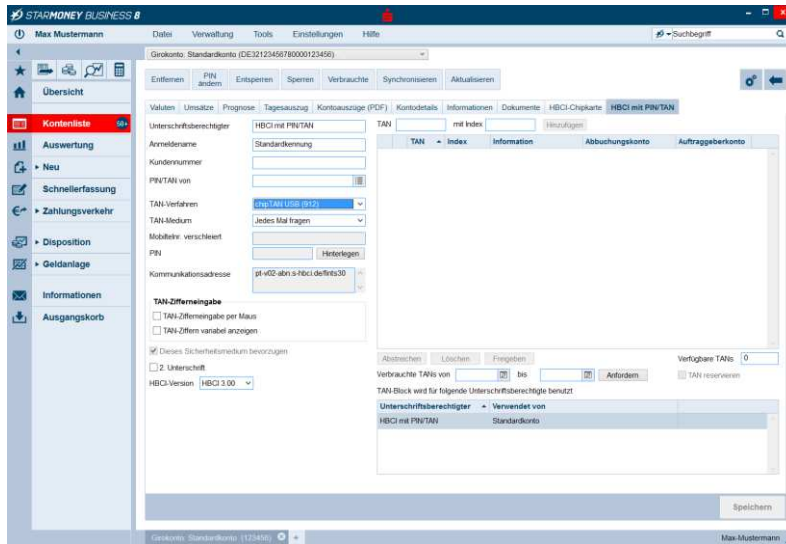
STARMONEY BUSINESS 8

Max Mustermann

Datei Verwaltung Tools Einstellungen Hilfe

Suchbegriff

Girokonto: Standardkonto (DE32123456780000123456)

Entfernen PIN ändern Entsperren Sperren Verbrauchte Synchronisieren Aktualisieren

Übersicht

Kontenliste 50+

Auswertung

Neu

Schnellerfassung

Zahlungsverkehr

Disposition

Geldanlage

Informationen

Ausgangskorb

Valuten Umsätze Prognose Tagesauszug Kontoauszüge (PDF) Kontodetails Informationen Dokumente HBCI-Chipkarte HBCI mit PIN/TAN

Unterschriftsberechtigter HBCI mit PIN/TAN

Anmeldename Standardkennung

Kundennummer

PIN/TAN von

TAN-Verfahren chipTAN USB (912)

TAN-Medium Jedes Mal fragen

Mobiltelnr. verschleiert

PIN Hinterlegen

Kommunikationsadresse pt-v02-abn.s-hbci.de/fints30

TAN-Zifferneingabe

TAN-Zifferneingabe per Maus

TAN-Ziffern variabel anzeigen

Dieses Sicherheitsmedium bevorzugen

2. Unterschrift

HBCI-Version HBCI 3.00

TAN mit Index Hinzufügen

| TAN | Index | Information | Abbuchungskonto | Auftraggeberkonto |
|---|---|---|---|---|

Abstreichen Löschen Freigeben

Verfügbare TANs 0

Verbrauchte TANs von bis Anfordern

TAN reservieren

TAN-Block wird für folgende Unterschriftsberechtigte benutzt

| Unterschriftsberechtigter | Verwendet von |
|---|---|
| HBCI mit PIN/TAN | Standardkonto |

Speichern

Girokonto: Standardkonto (123456)

Max Mustermann